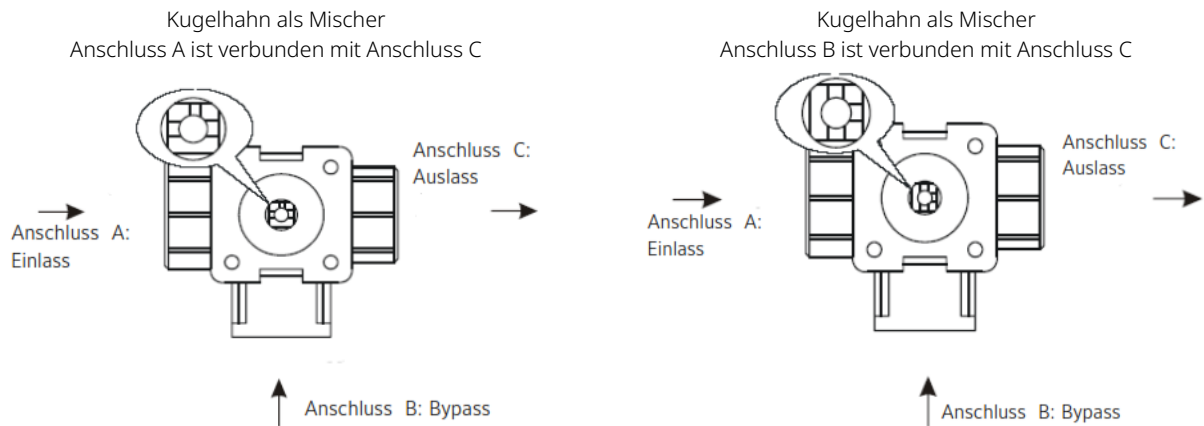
Kugelhahn als Mischer
Anschluss A ist verbunden mit Anschluss C

Anschluss C:
Auslass

Anschluss A:
Einlass

Anschluss B: Bypass

Kugelhahn als Mischer
Anschluss B ist verbunden mit Anschluss C

Anschluss C:
Auslass

Anschluss A:
Einlass

Anschluss B: Bypass